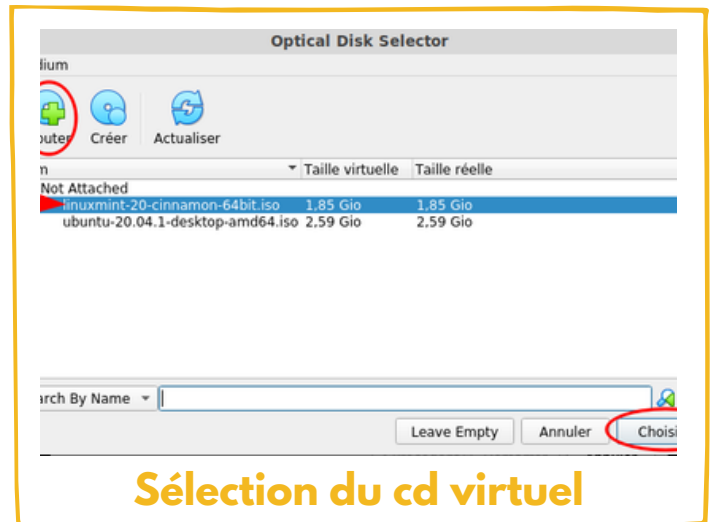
Optical Disk Selector

dium

outer Créer Actualiser

n | Taille virtuelle | Taille réelle
Not Attached
linuxmint-20-cinnamon-64bit.iso 1.85 Gio 1.85 Gio
ubuntu-20.04.1-desktop-amd64.iso 2.59 Gio 2.59 Gio

rch By Name

Leave Empty Annuler Choisi

Sélection du cd virtuel